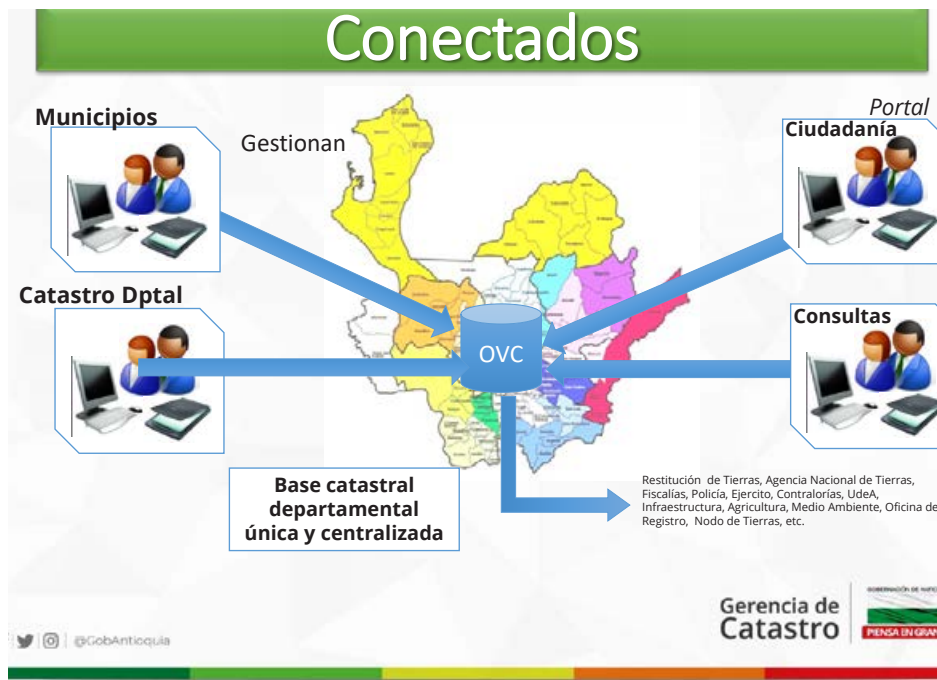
Conectados

Municipios

Gestionan

Portal

Ciudadanía

Catastro Dptal

OVC

Consultas

Base catastral departamental única y centralizada

Restitución de Tierras, Agencia Nacional de Tierras, Fiscalías, Policía, Ejercito, Contralorías, UdeA, Infraestructura, Agricultura, Medio Ambiente, Oficina de Registro, Nodo de Tierras, etc.

@GobAntioquia

Gerencia de Catastro

GOBERNACIÓN DE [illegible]

PIENSA EN GRA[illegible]